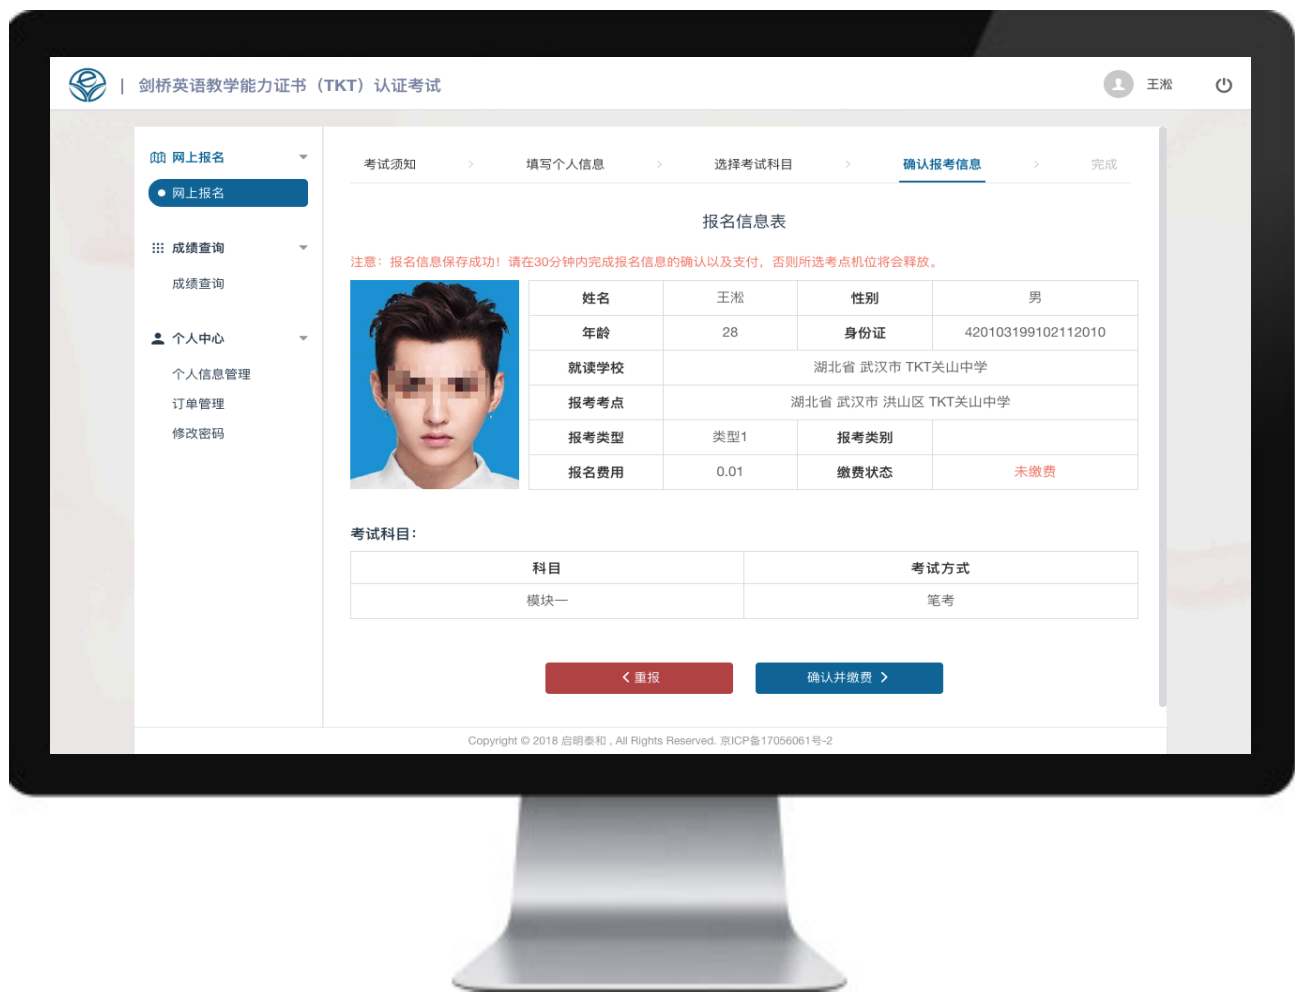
剑桥英语教学能力证书（TKT）认证考试

王凇

网上报名

网上报名

成绩查询

成绩查询

个人中心

个人信息管理

订单管理

修改密码

考试须知 > 填写个人信息 > 选择考试科目 > 确认报考信息 > 完成

报名信息表

注意：报名信息保存成功！请在30分钟内完成报名信息的确认以及支付，否则所选考点机位将会释放。

| 姓名 | 王凇 | 性别 | 男 |
|---|---|---|---|
| 年龄 | 28 | 身份证 | 420103199102112010 |
| 就读学校 | 湖北省 武汉市 TKT关山中学 | | |
| 报考考点 | 湖北省 武汉市 洪山区 TKT关山中学 | | |
| 报考类型 | 类型1 | 报考类别 | |
| 报名费用 | 0.01 | 缴费状态 | 未缴费 |

考试科目：

| 科目 | 考试方式 |
|---|---|
| 模块一 | 笔考 |

< 重报

确认并缴费 >

Copyright © 2018 启明泰和，All Rights Reserved. 京ICP备17056061号-2